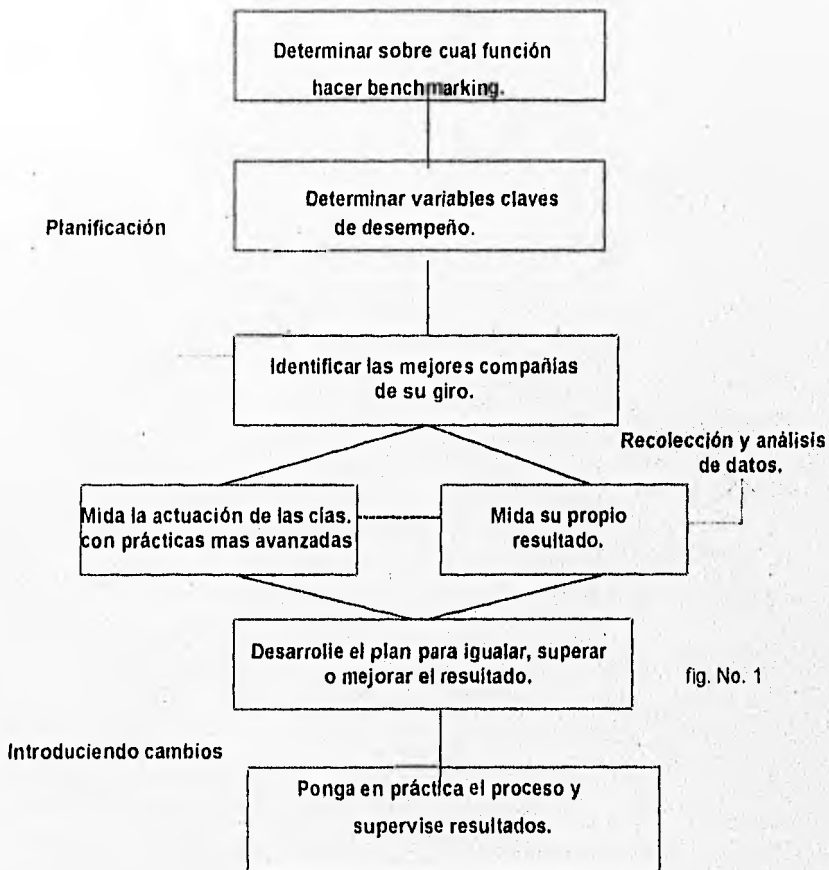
Determinar sobre cual función hacer benchmarking.

Determinar variables claves de desempeño.

Planificación

Identificar las mejores compañias de su giro.

Recolección y análisis de datos.

Mida la actuación de las cias. con prácticas mas avanzadas

Mida su propio resultado.

Desarrolle el plan para igualar, superar o mejorar el resultado.

fig. No. 1

Introduciendo cambios

Ponga en práctica el proceso y supervise resultados.